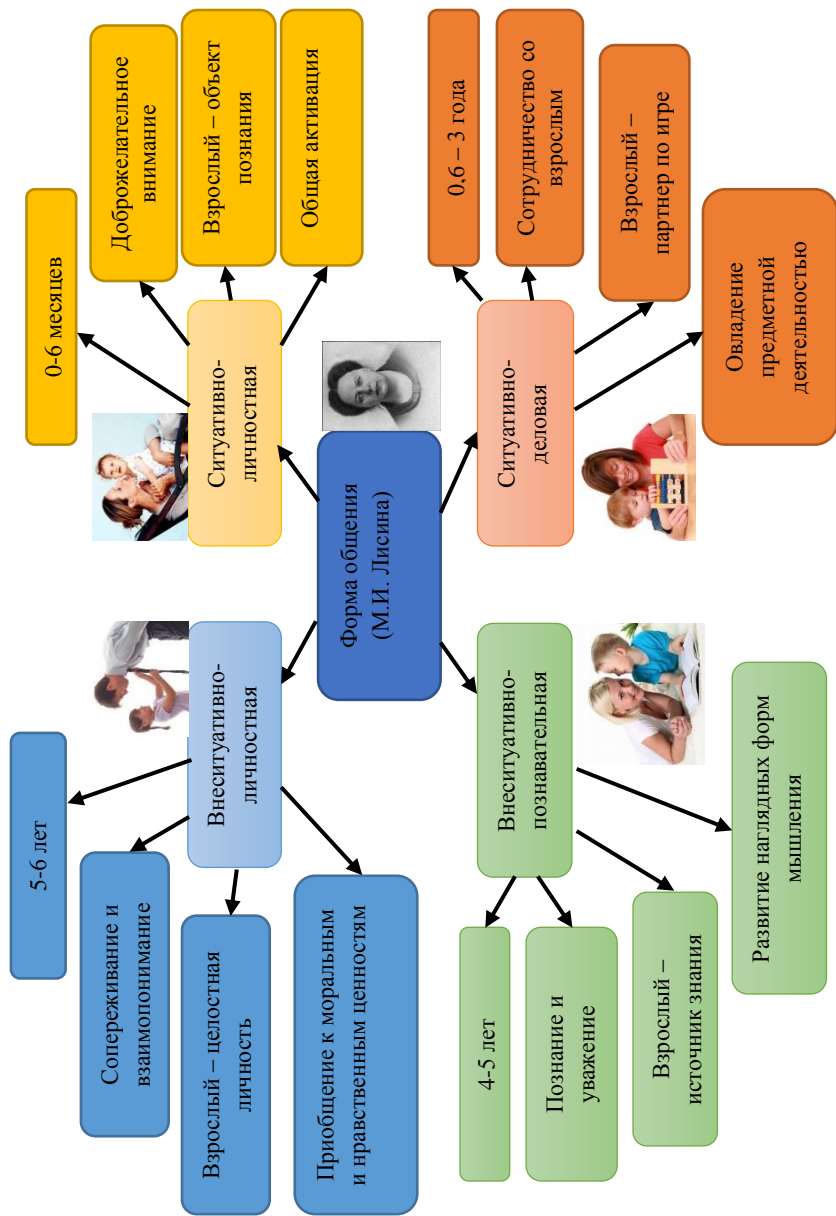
Форма общения (М.И. Лисина)

Ситуативно-личностная

0-6 месяцев

Доброжелательное внимание

Взрослый – объект познания

Общая активация

Ситуативно-деловая

0,6 – 3 года

Сотрудничество со взрослым

Взрослый – партнер по игре

Овладение предметной деятельностью

Внеситуативно-личностная

5-6 лет

Сопереживание и взаимопонимание

Взрослый – целостная личность

Приобщение к моральным и нравственным ценностям

Внеситуативно-познавательная

4-5 лет

Познание и уважение

Взрослый – источник знания

Развитие наглядных форм мышления